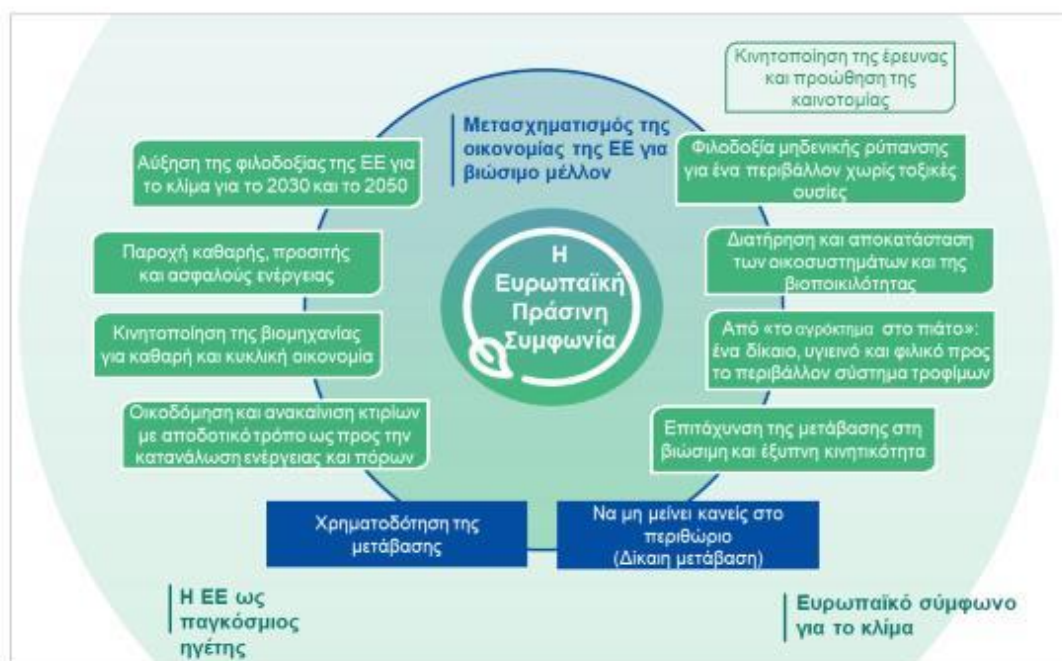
Κινητοποίηση της έρευνας και προώθηση της καινοτομίας

Μετασχηματισμός της οικονομίας της ΕΕ για βιώσιμο μέλλον

Αύξηση της φιλοδοξίας της ΕΕ για το κλίμα για το 2030 και το 2050

Φιλοδοξία μηδενικής ρύπανσης για ένα περιβάλλον χωρίς τοξικές ουσίες

Παροχή καθαρής, προσιτής και ασφαλούς ενέργειας

Η Ευρωπαϊκή Πράσινη Συμφωνία

Διατήρηση και αποκατάσταση των οικοσυστημάτων και της βιοποικιλότητας

Κινητοποίηση της βιομηχανίας για καθαρή και κυκλική οικονομία

Από «το αγρόκτημα στο πιάτο»: ένα δίκαιο, υγιεινό και φιλικό προς το περιβάλλον σύστημα τροφίμων

Οικοδόμηση και ανακαίνιση κτιρίων με αποδοτικό τρόπο ως προς την κατανάλωση ενέργειας και πόρων

Επιτάχυνση της μετάβασης στη βιώσιμη και έξυπνη κινητικότητα

Χρηματοδότηση της μετάβασης

Να μη μείνει κανείς στο περιθώριο (Δίκαιη μετάβαση)

Η ΕΕ ως παγκόσμιος ηγέτης

Ευρωπαϊκό σύμφωνο για το κλίμα